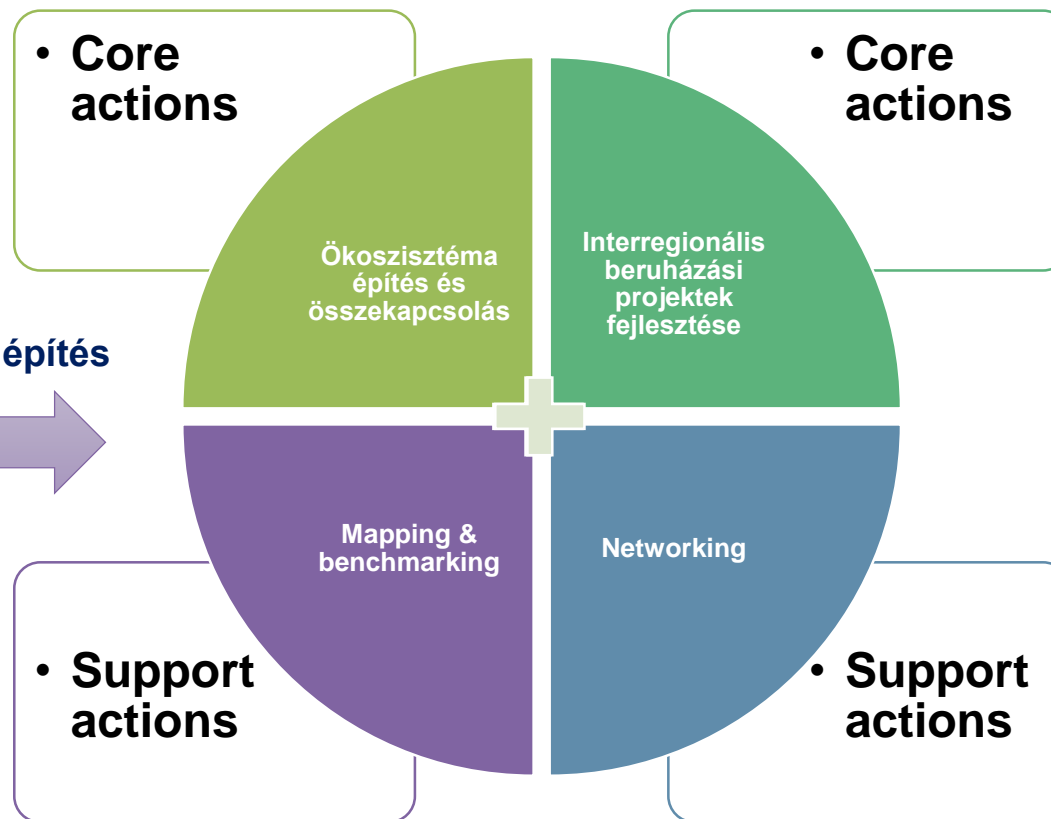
• Core actions

• Core actions

Ökoszisztéma építés és összekapcsolás

Interregionális beruházási projektek fejlesztése

építés

Mapping & benchmarking

Networking

• Support actions

• Support actions